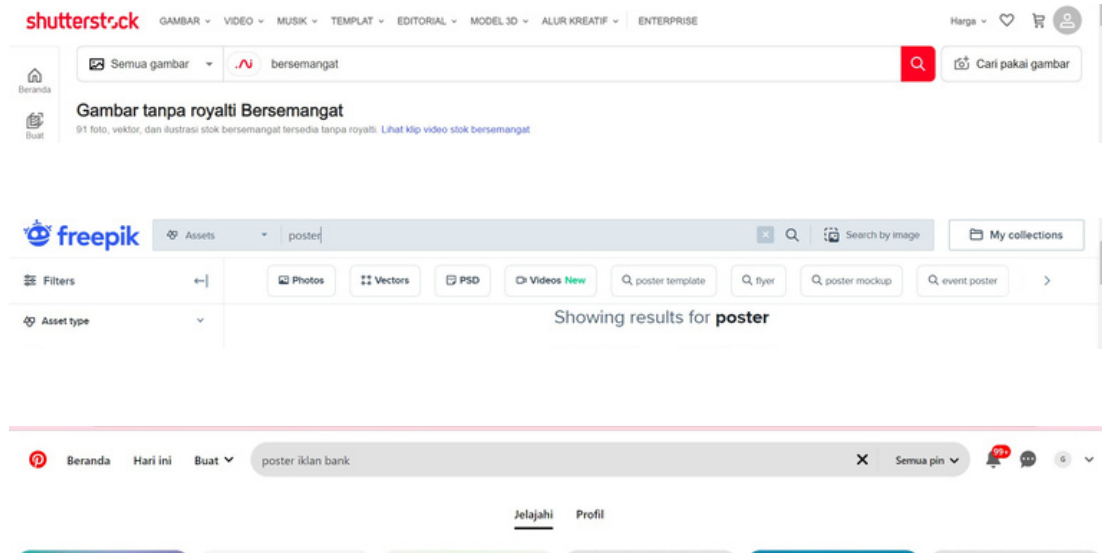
shutterstock GAMBAR VIDEO MUSIK TEMPLAT EDITORIAL MODEL 3D ALUR KREATIF ENTERPRISE

Harga

Beranda

Buat

Semua gambar

bersemangat

Cari pakai gambar

Gambar tanpa royalti Bersemangat

91 foto, vektor, dan ilustrasi stok bersemangat tersedia tanpa royalti. Lihat klip video stok bersemangat

freepik

Assets

poster

Search by image

My collections

Filters

Photos

Vectors

PSD

Videos New

poster template

flyer

poster mockup

event poster

Asset type

Showing results for **poster**

Beranda Hari ini Buat

poster iklan bank

Semua pin

99+

G

Jelajahi Profil